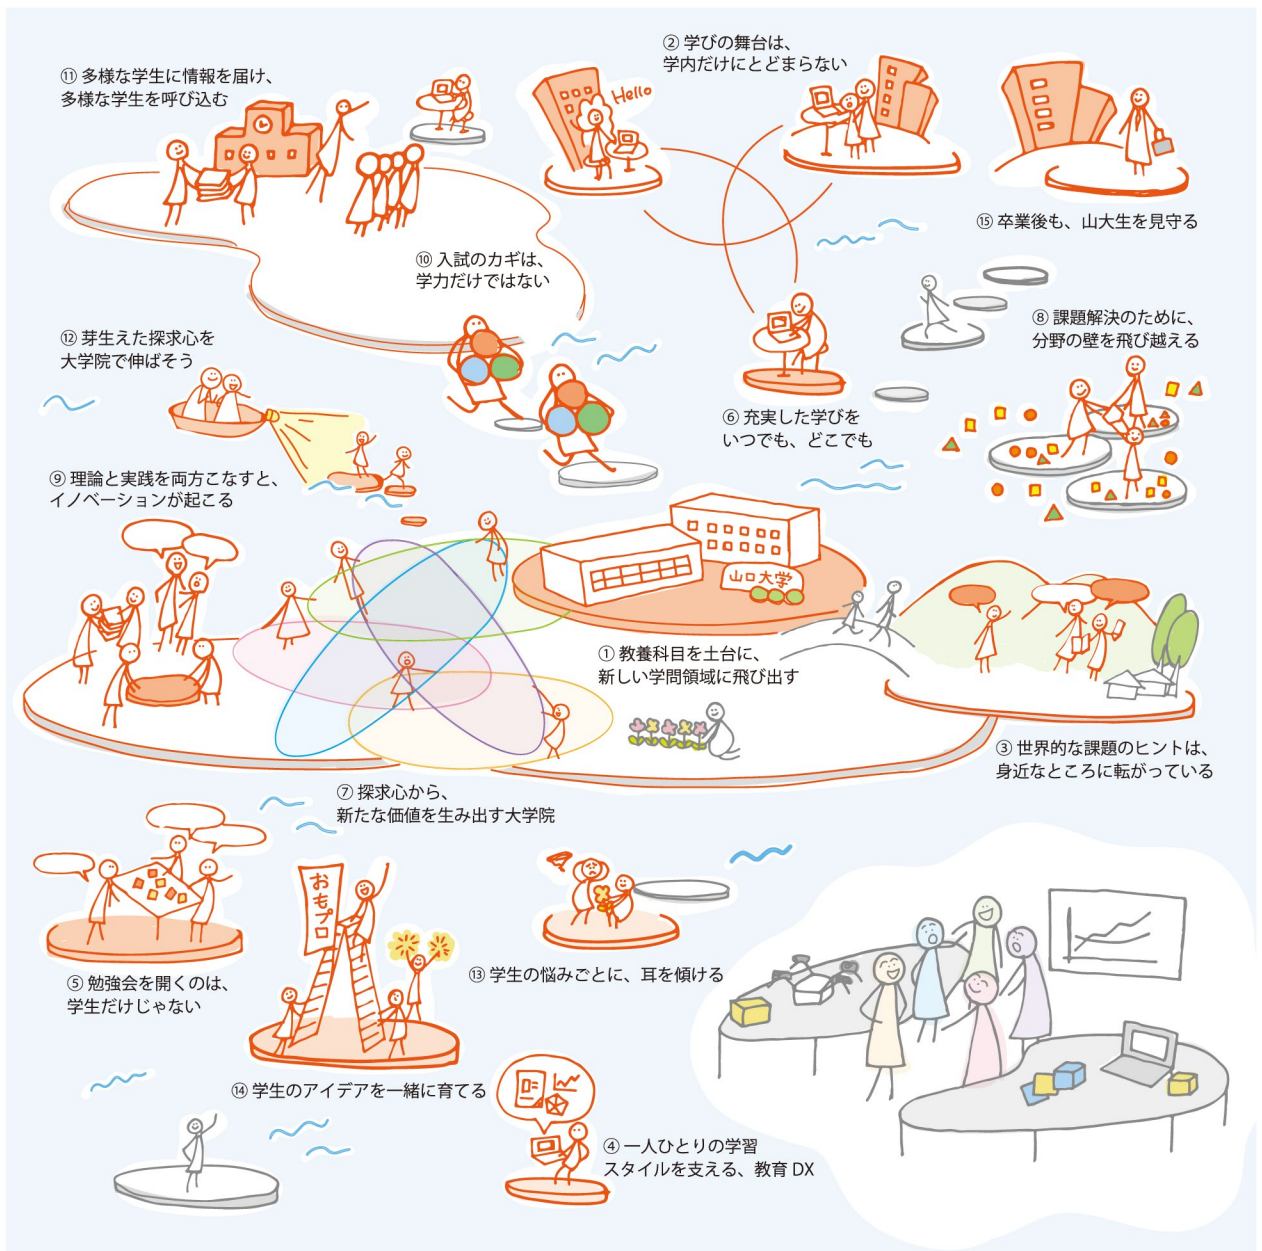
⑪ 多様な学生に情報を届け、
多様な学生を呼び込む

Hello

② 学びの舞台は、
学内だけにとどまらない

⑮ 卒業後も、山大生を見守る

⑩ 入試のカギは、
学力だけではない

⑫ 芽生えた探求心を
大学院で伸ばそう

⑧ 課題解決のために、
分野の壁を飛び越える

⑥ 充実した学びを
いつでも、どこでも

⑨ 理論と実践を両方こなすと、
イノベーションが起こる

山口大学

① 教養科目を土台に、
新しい学問領域に飛び出す

③ 世界的な課題のヒントは、
身近なところに転がっている

⑦ 探求心から、
新たな価値を生み出す大学院

おもプロ

⑤ 勉強会を開くのは、
学生だけじゃない

⑬ 学生の悩みごとに、耳を傾ける

⑭ 学生のアイデアを一緒に育てる

④ 一人ひとりの学習
スタイルを支える、教育 DX